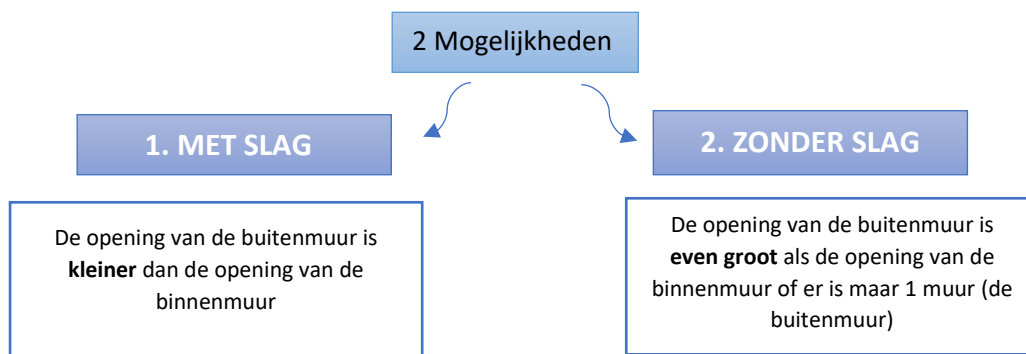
2 Mogelijkheden

1. MET SLAG

2. ZONDER SLAG

De opening van de buitenmuur is **kleiner** dan de opening van de binnenmuur

De opening van de buitenmuur is **even groot** als de opening van de binnenmuur of er is maar 1 muur (de buitenmuur)